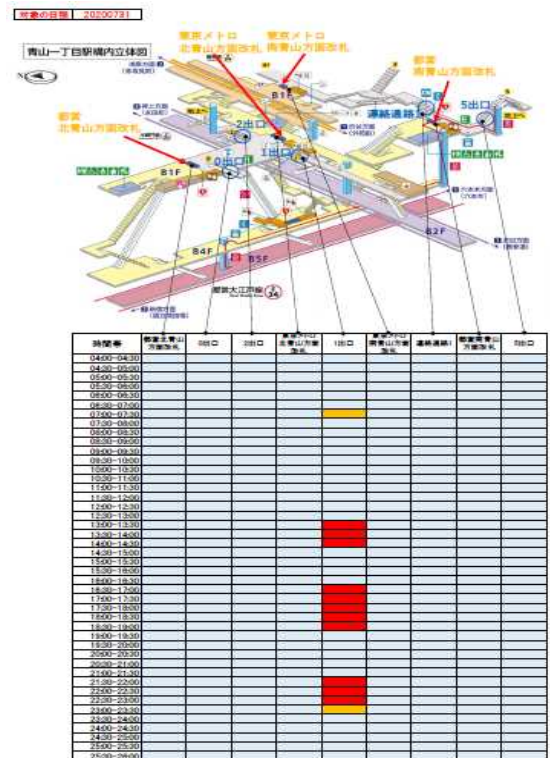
対象の日程 20200731

青山一丁目駅構内立体図

東京メトロ 北青山方面改札

東京メトロ 南青山方面改札

都営 南青山方面改札

都営 北青山方面改札

B1F

2出口

0出口

1出口

連絡通路

5出口

B1F

B2F

B4F

B5F

都営大江戸線

| 時間帯 | 都営北青山方面改札 | 0出口 | 2出口 | 東京メトロ北青山方面改札 | 1出口 | 東京メトロ南青山方面改札 | 連絡通路 | 都営南青山方面改札 | 5出口 |
|---|---|---|---|---|---|---|---|---|---|
| 04:00~04:30 | | | | | | | | | |
| 04:30~05:00 | | | | | | | | | |
| 05:00~05:30 | | | | | | | | | |
| 05:30~06:00 | | | | | | | | | |
| 06:00~06:30 | | | | | | | | | |
| 06:30~07:00 | | | | | | | | | |
| 07:00~07:30 | | | | | | | | | |
| 07:30~08:00 | | | | | | | | | |
| 08:00~08:30 | | | | | | | | | |
| 08:30~09:00 | | | | | | | | | |
| 09:00~09:30 | | | | | | | | | |
| 09:30~10:00 | | | | | | | | | |
| 10:00~10:30 | | | | | | | | | |
| 10:30~11:00 | | | | | | | | | |
| 11:00~11:30 | | | | | | | | | |
| 11:30~12:00 | | | | | | | | | |
| 12:00~12:30 | | | | | | | | | |
| 12:30~13:00 | | | | | | | | | |
| 13:00~13:30 | | | | | | | | | |
| 13:30~14:00 | | | | | | | | | |
| 14:00~14:30 | | | | | | | | | |
| 14:30~15:00 | | | | | | | | | |
| 15:00~15:30 | | | | | | | | | |
| 15:30~16:00 | | | | | | | | | |
| 16:00~16:30 | | | | | | | | | |
| 16:30~17:00 | | | | | | | | | |
| 17:00~17:30 | | | | | | | | | |
| 17:30~18:00 | | | | | | | | | |
| 18:00~18:30 | | | | | | | | | |
| 18:30~19:00 | | | | | | | | | |
| 19:00~19:30 | | | | | | | | | |
| 19:30~20:00 | | | | | | | | | |
| 20:00~20:30 | | | | | | | | | |
| 20:30~21:00 | | | | | | | | | |
| 21:00~21:30 | | | | | | | | | |
| 21:30~22:00 | | | | | | | | | |
| 22:00~22:30 | | | | | | | | | |
| 22:30~23:00 | | | | | | | | | |
| 23:00~23:30 | | | | | | | | | |
| 23:30~24:00 | | | | | | | | | |
| 24:00~24:30 | | | | | | | | | |
| 24:30~25:00 | | | | | | | | | |
| 25:00~25:30 | | | | | | | | | |
| 25:30~26:00 | | | | | | | | | |